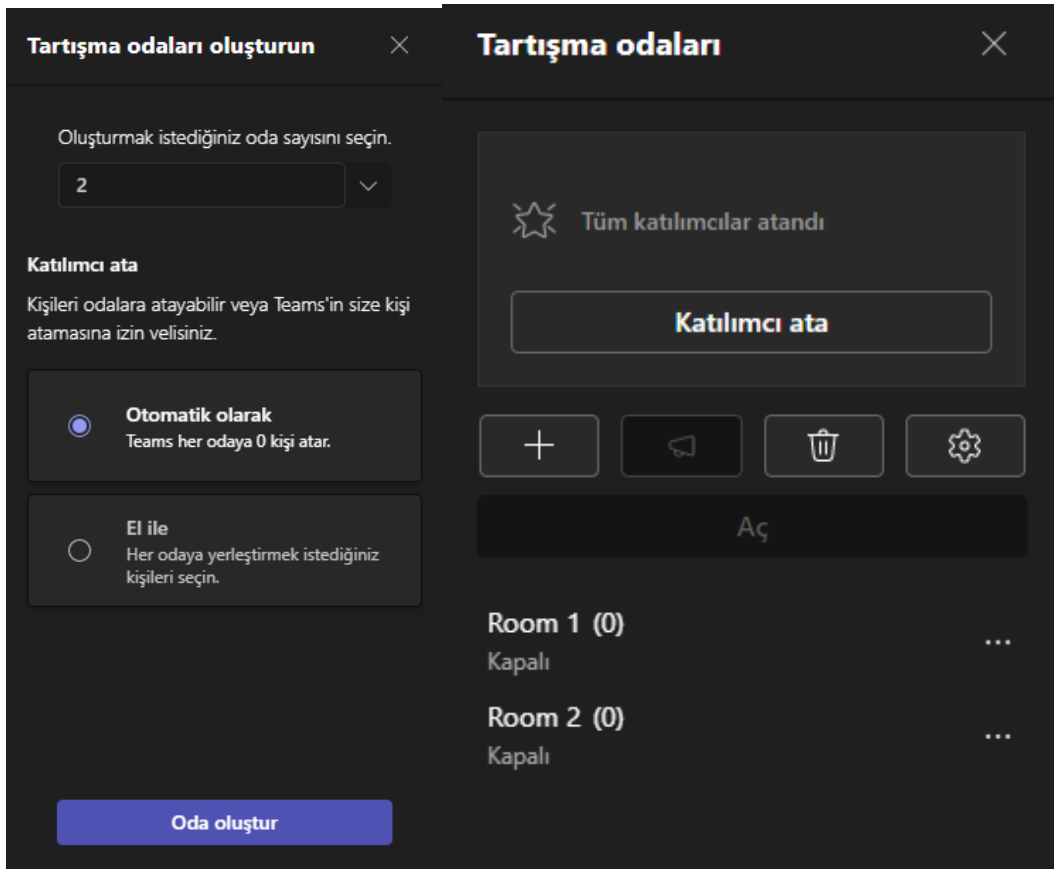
Tartışma odaları oluşturun

Oluşturmak istediğiniz oda sayısını seçin.

2

Katılımcı ata

Kişileri odalara atayabilir veya Teams'in size kişi atamasına izin velisiniz.

Otomatik olarak
Teams her odaya 0 kişi atar.

El ile
Her odaya yerleştirmek istediğiniz kişileri seçin.

Oda oluştur

Tartışma odaları

Tüm katılımcılar atandı

Katılımcı ata

Aç

Room 1 (0)
Kapalı

...

Room 2 (0)
Kapalı

...